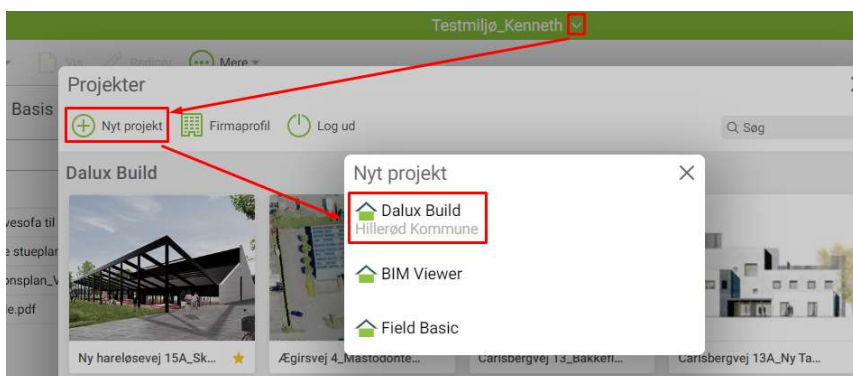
Testmiljø_Kenneth

Vis Rediger Mere

Basis

Projekter

Nyt projekt Firmaprofil Log ud

Søg

Dalux Build

vesofa til

e stueplan

onsplan_V

e.pdf

Nyt projekt

Dalux Build
Hillerød Kommune

BIM Viewer

Field Basic

Ny hareløsevej 15A_Sk...

Ægirsvej 4_Mastodonte...

Carlsbergvej 13_Bakkefl...

Carlsbergvej 13A_Ny Ta...